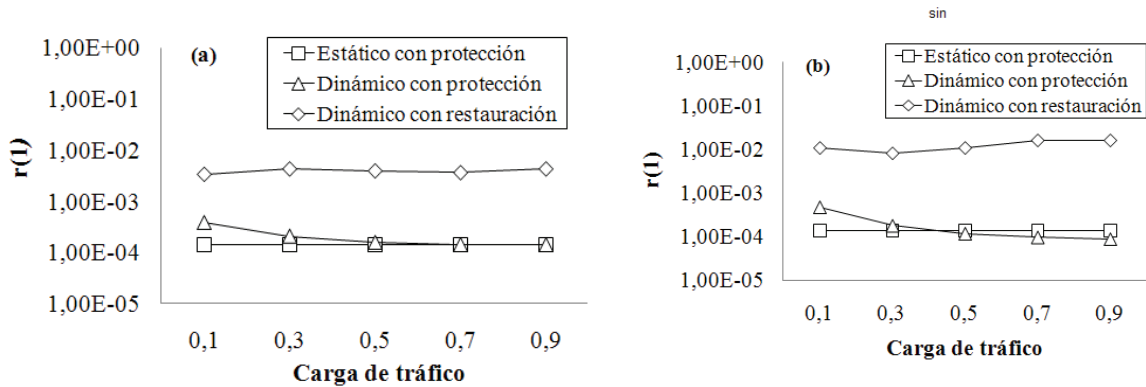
sin

(a)

Estático con protección
Dinámico con protección
Dinámico con restauración

1,00E+00
1,00E-01
1,00E-02
1,00E-03
1,00E-04
1,00E-05

r(1)

0,1 0,3 0,5 0,7 0,9

Carga de tráfico

(b)

Estático con protección
Dinámico con protección
Dinámico con restauración

1,00E+00
1,00E-01
1,00E-02
1,00E-03
1,00E-04
1,00E-05

r(1)

0,1 0,3 0,5 0,7 0,9

Carga de tráfico